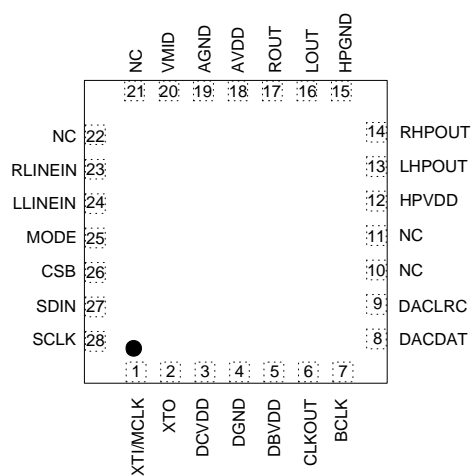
NC 21
VMID 20
AGND 19
AVDD 18
ROUT 17
LOUT 16
HPGND 15

NC 22
RLINEIN 23
LLINEIN 24
MODE 25
CSB 26
SDIN 27
SCLK 28

14 RHPOUT
13 LHPOUT
12 HPVDD
11 NC
10 NC
9 DACLRC
8 DACDAT

1 XTI/MCLK
2 XTO
3 DCVDD
4 DGND
5 DBVDD
6 CLKOUT
7 BCLK